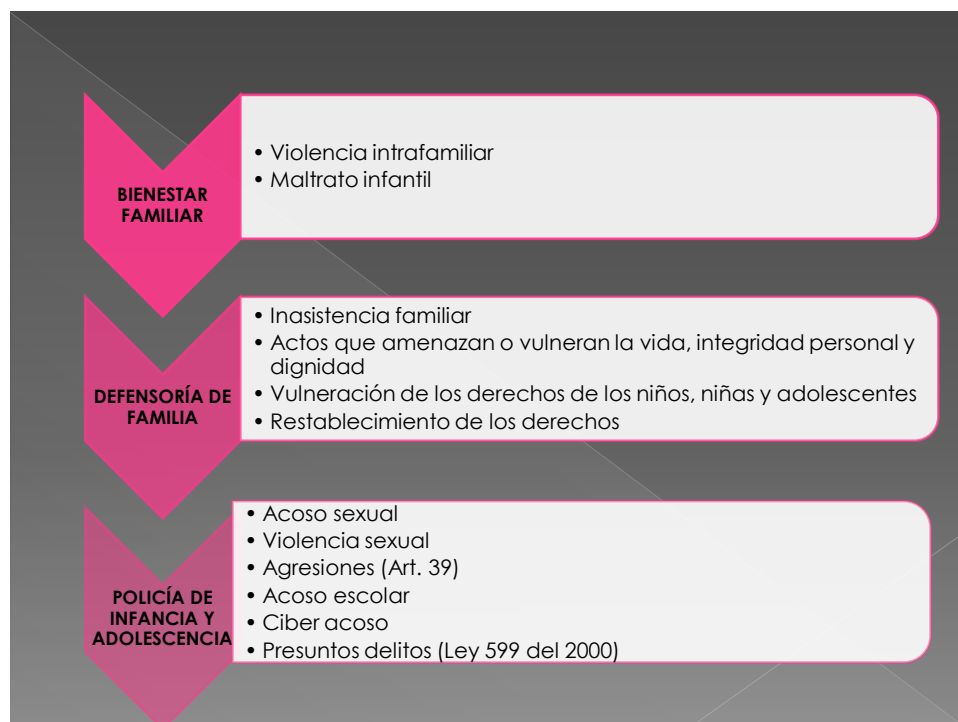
BIENESTAR FAMILIAR

• Violencia intrafamiliar
• Maltrato infantil

DEFENSORÍA DE FAMILIA

• Inasistencia familiar
• Actos que amenazan o vulneran la vida, integridad personal y dignidad
• Vulneración de los derechos de los niños, niñas y adolescentes
• Restablecimiento de los derechos

POLICÍA DE INFANCIA Y ADOLESCENCIA

• Acoso sexual
• Violencia sexual
• Agresiones (Art. 39)
• Acoso escolar
• Ciber acoso
• Presuntos delitos (Ley 599 del 2000)